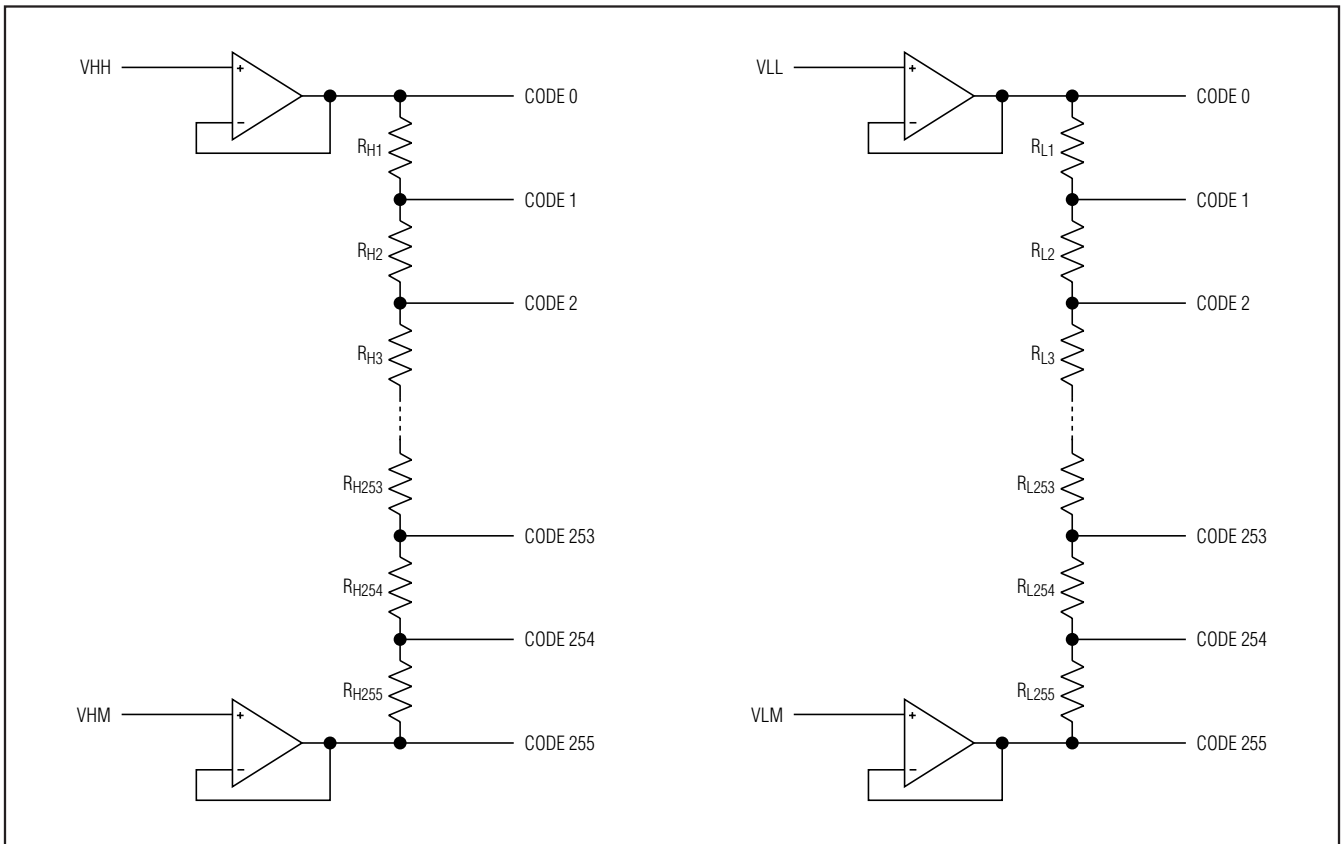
VHH
+
−
CODE 0
$R_{H1}$
CODE 1
$R_{H2}$
CODE 2
$R_{H3}$
$R_{H253}$
CODE 253
$R_{H254}$
CODE 254
$R_{H255}$
VHM
+
−
CODE 255

VLL
+
−
CODE 0
$R_{L1}$
CODE 1
$R_{L2}$
CODE 2
$R_{L3}$
$R_{L253}$
CODE 253
$R_{L254}$
CODE 254
$R_{L255}$
VLM
+
−
CODE 255